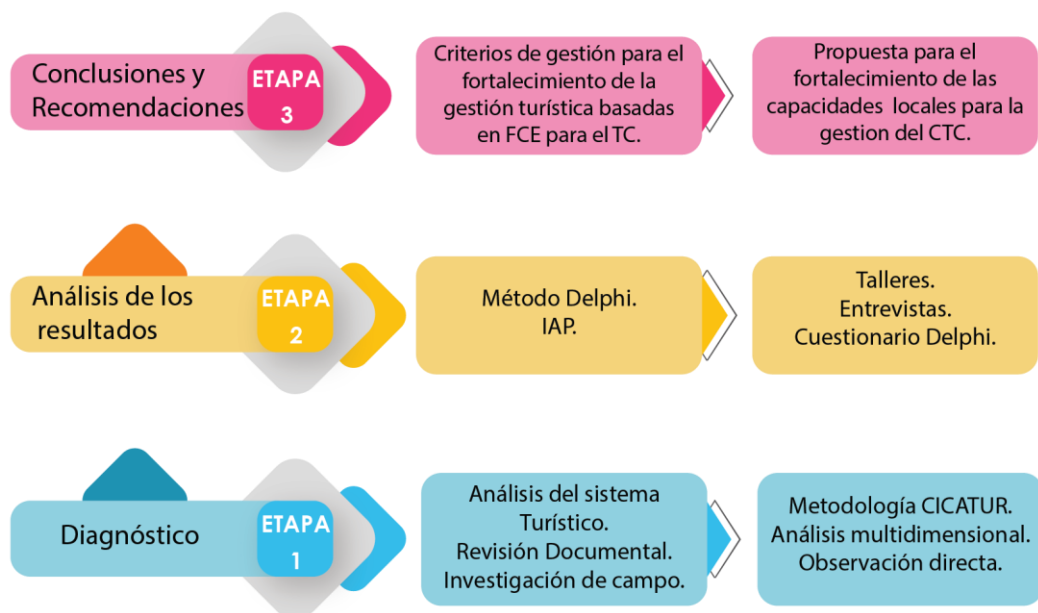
Conclusiones y Recomendaciones

ETAPA 3

Criterios de gestión para el fortalecimiento de la gestión turística basadas en FCE para el TC.

Propuesta para el fortalecimiento de las capacidades locales para la gestion del CTC.

Análisis de los resultados

ETAPA 2

Método Delphi.
IAP.

Talleres.
Entrevistas.
Cuestionario Delphi.

Diagnóstico

ETAPA 1

Análisis del sistema Turístico.
Revisión Documental.
Investigación de campo.

Metodología CICATUR.
Análisis multidimensional.
Observación directa.